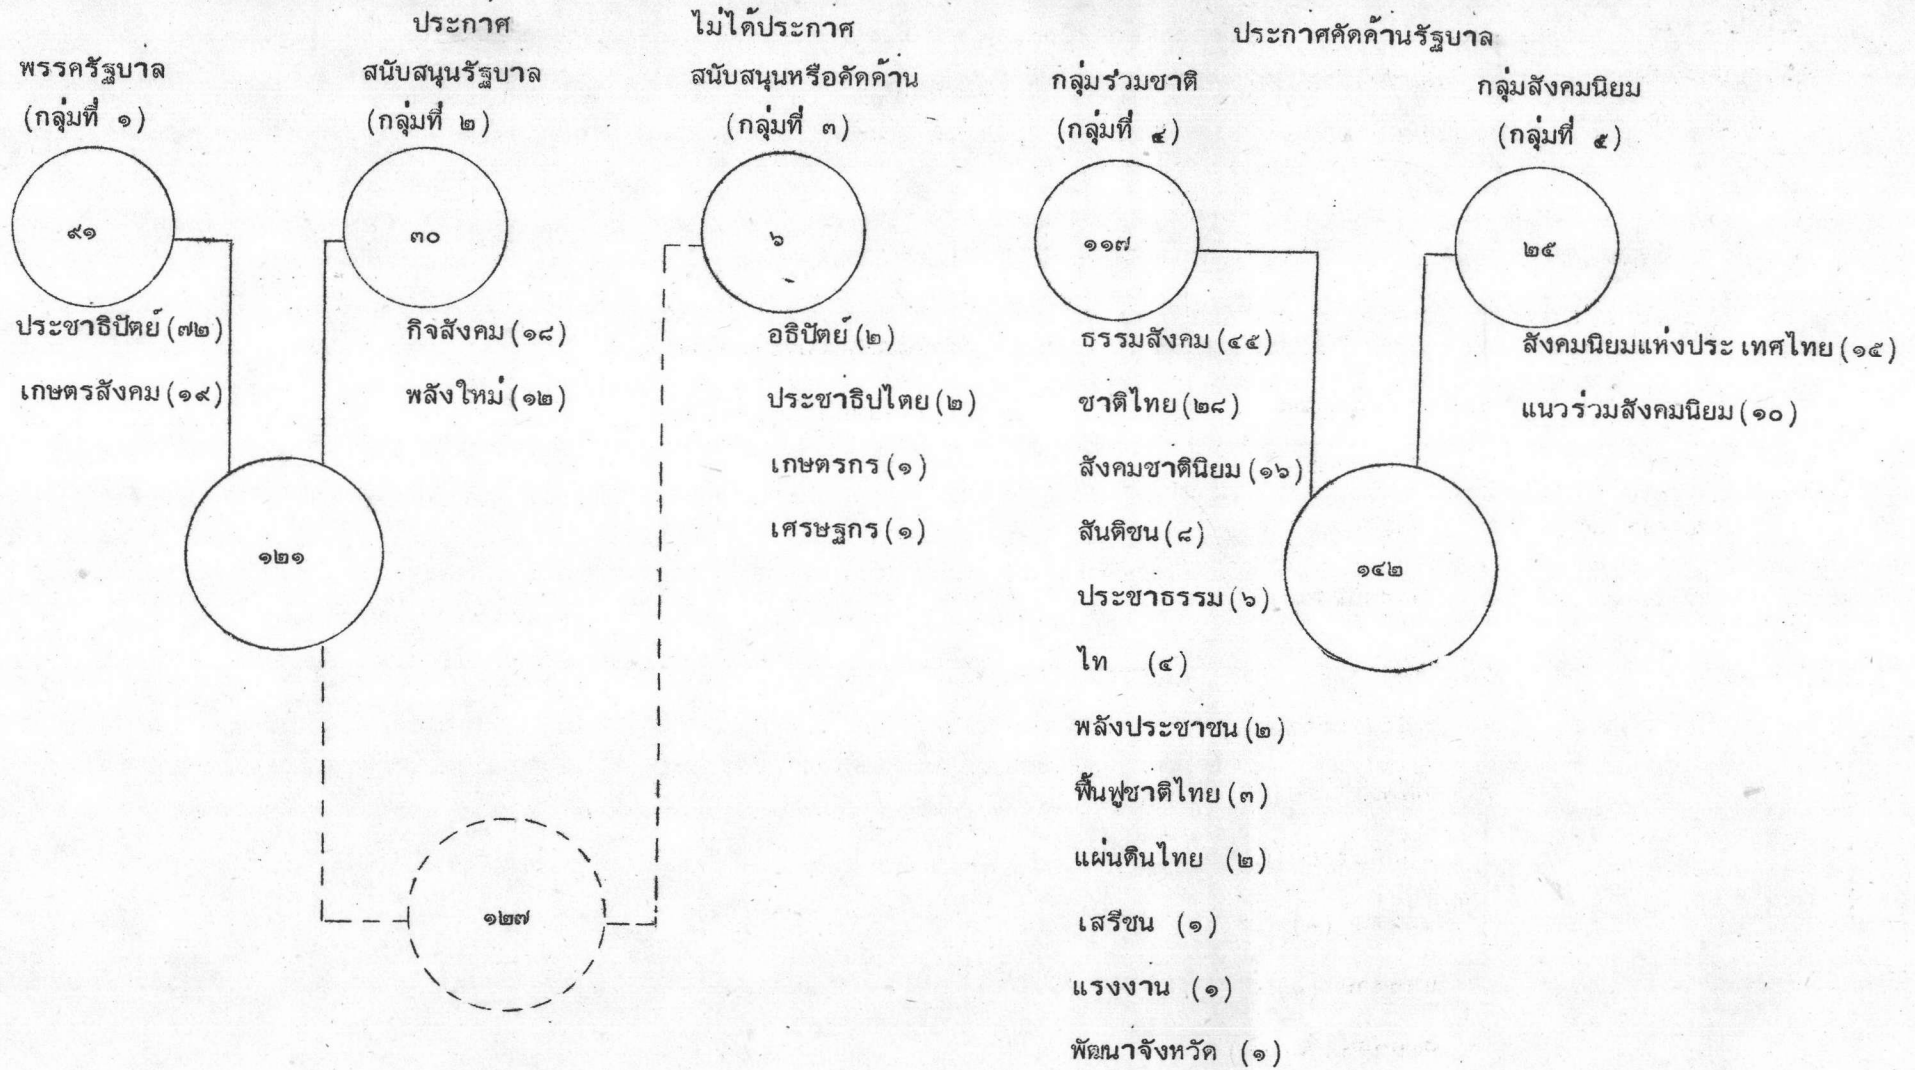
ประกาศคัดค้านรัฐบาล

พรรครัฐบาล
(กลุ่มที่ ๑)

๙๑

ประชาธิปัตย์ (๗๒)
เกษตรสังคม (๑๙)

ประกาศ
สนับสนุนรัฐบาล
(กลุ่มที่ ๒)

๓๐

กิจสังคม (๑๘)
พลังใหม่ (๑๒)

ไม่ได้ประกาศ
สนับสนุนหรือคัดค้าน
(กลุ่มที่ ๓)

๖

อธิปัตย์ (๒)
ประชาธิปไตย (๒)
เกษตรกร (๑)
เศรษฐกร (๑)

กลุ่มร่วมชาติ
(กลุ่มที่ ๔)

๑๑๗

ธรรมสังคม (๔๕)
ชาติไทย (๒๘)
สังคมชาตินิยม (๑๖)
สันติชน (๘)
ประชาธรรม (๖)
ไท (๔)
พลังประชาชน (๒)
ฟื้นฟูชาติไทย (๓)
แผ่นดินไทย (๒)
เสรีชน (๑)
แรงงาน (๑)
พัฒนาจังหวัด (๑)

กลุ่มสังคมนิยม
(กลุ่มที่ ๕)

๒๕

สังคมนิยมแห่งประเทศไทย (๑๕)
แนวร่วมสังคมนิยม (๑๐)

๑๒๑

๑๔๒

๑๒๗